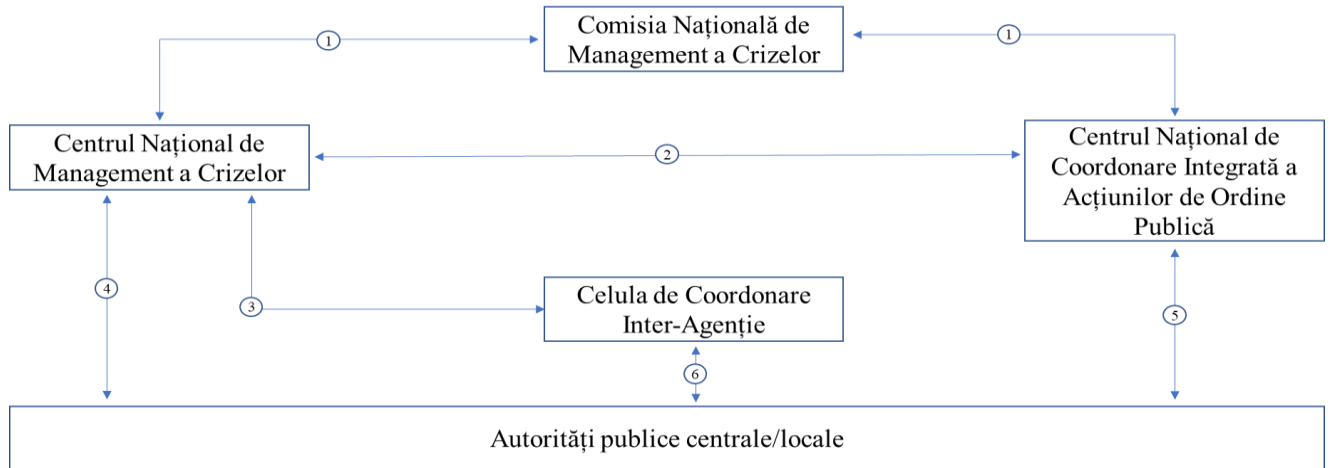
Comisia Națională de Management a Crizelor

1

1

Centrul Național de Management a Crizelor

2

Centrul Național de Coordonare Integrată a Acțiunilor de Ordine Publică

4

3

Celula de Coordonare Inter-Agenție

5

6

Autorități publice centrale/locale